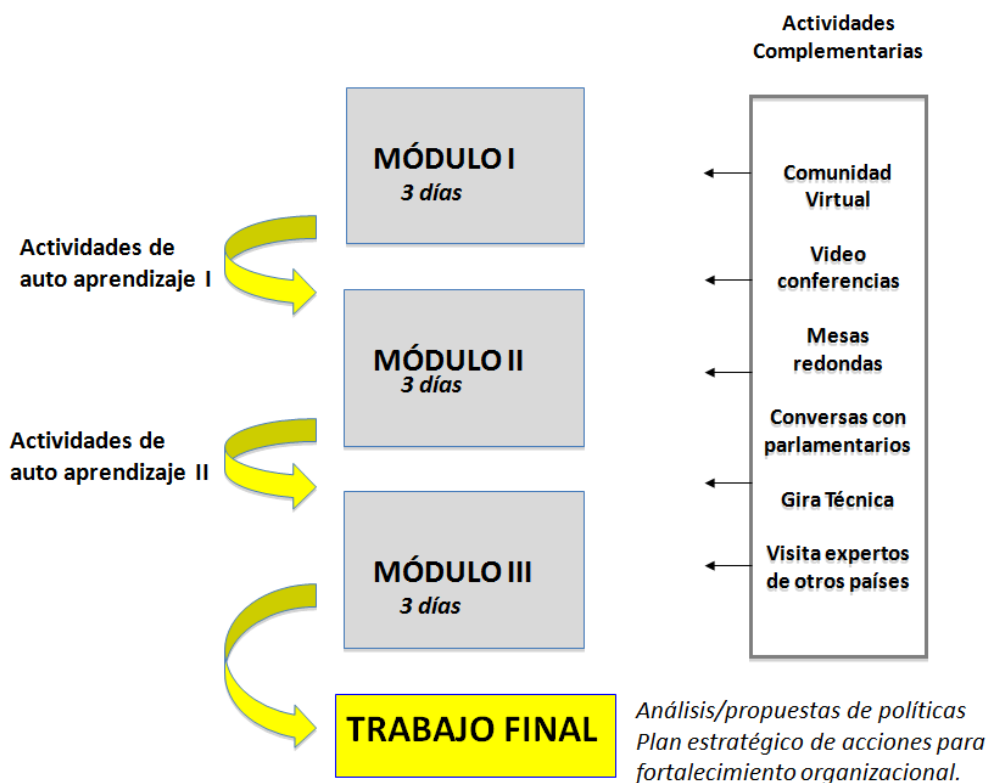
Actividades Complementarias

MÓDULO I
3 días

Actividades de auto aprendizaje I

MÓDULO II
3 días

Actividades de auto aprendizaje II

MÓDULO III
3 días

TRABAJO FINAL

Comunidad Virtual

Video conferencias

Mesas redondas

Conversas con parlamentarios

Gira Técnica

Visita expertos de otros países

Análisis/propuestas de políticas
Plan estratégico de acciones para fortalecimiento organizacional.